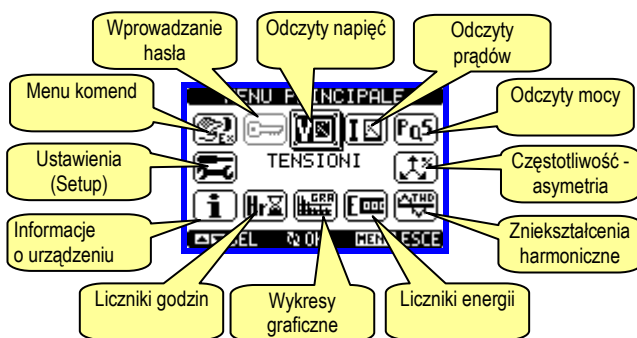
Wprowadzanie hasła

Odczyty napięć

Odczyty prądów

Menu komend

Odczyty mocy

Ustawienia (Setup)

TENSIONI

Częstotliwość - asymetria

Informacje o urządzeniu

Zniekształcenia harmoniczne

Liczniki godzin

Wykresy graficzne

Liczniki energii

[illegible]ENU P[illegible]INCIPALE

Hr

GRA

THD

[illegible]SEL

OK

MENU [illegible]ESCE